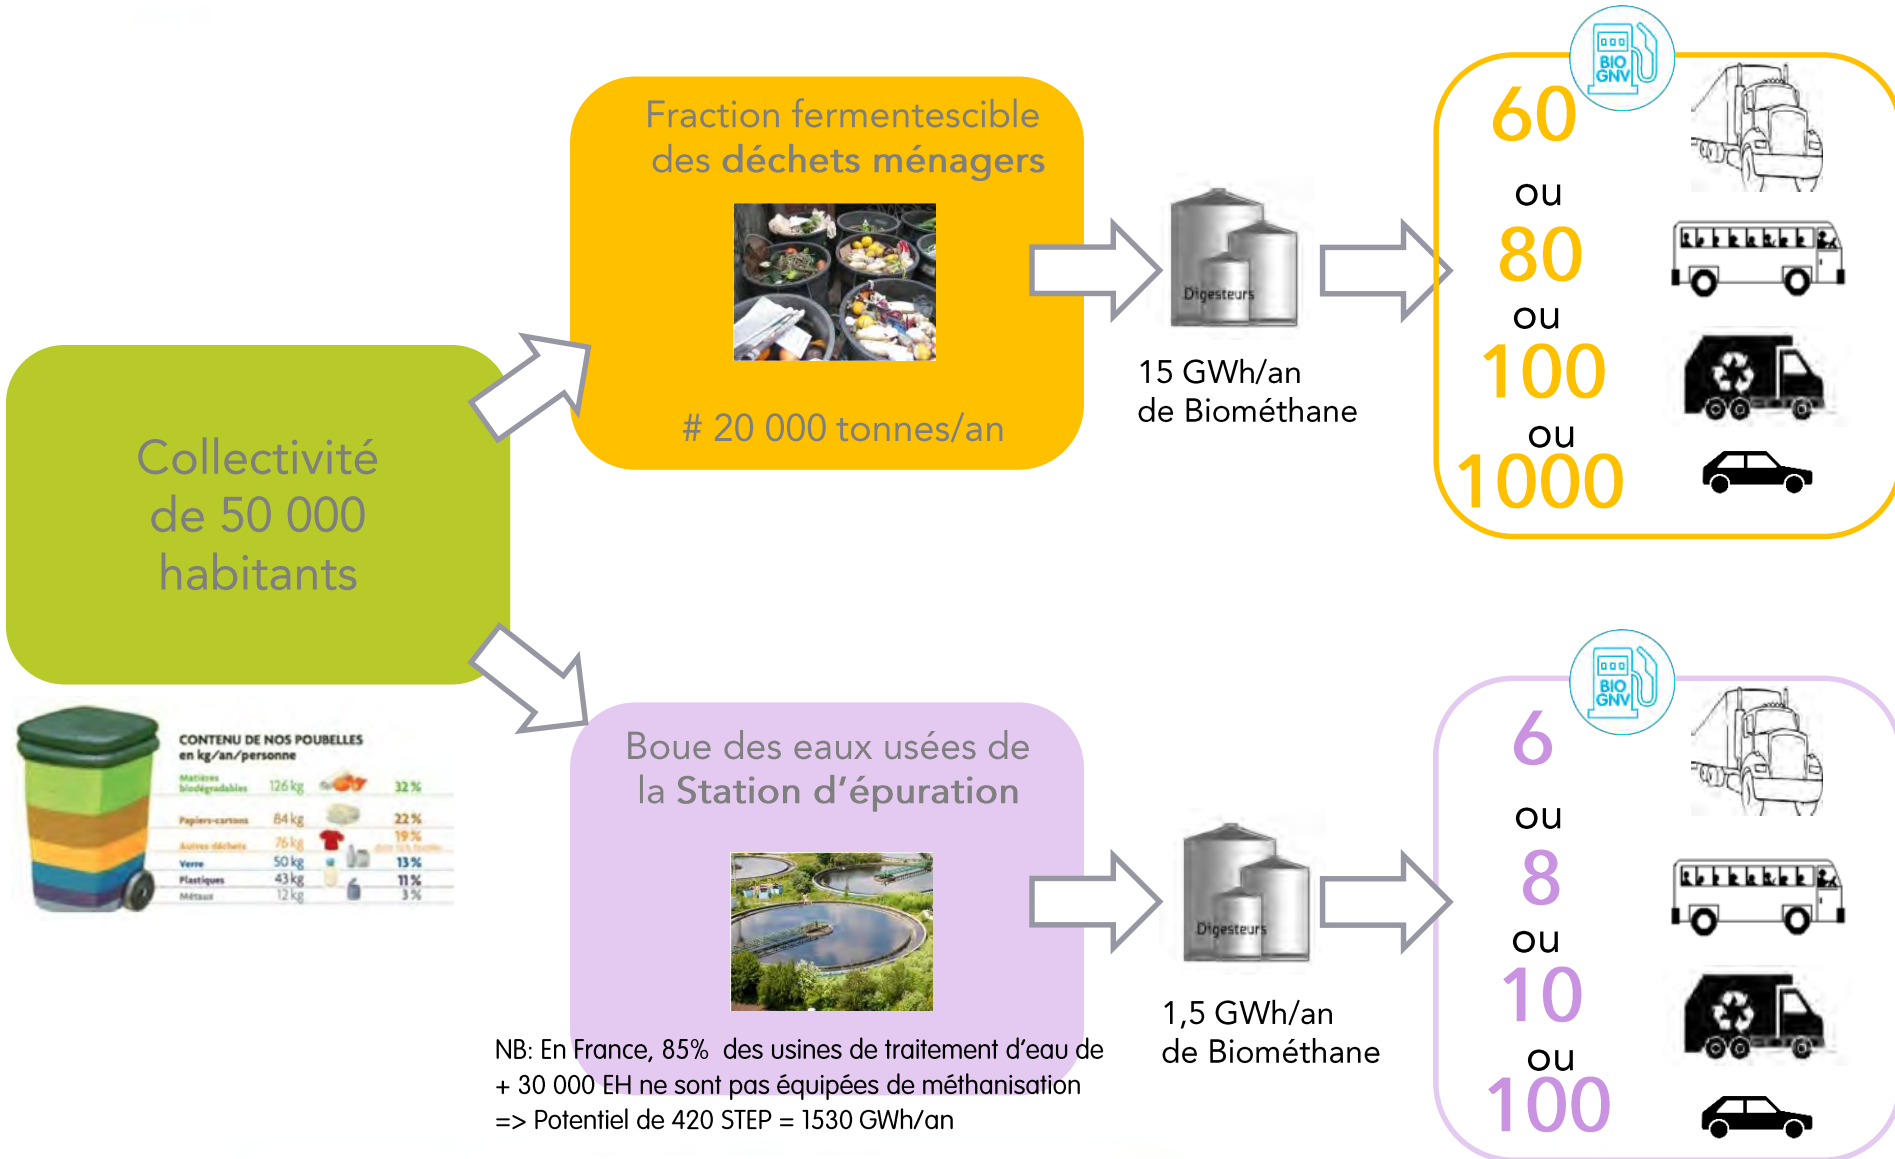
Collectivité de 50 000 habitants

Fraction fermentescible des déchets ménagers

# 20 000 tonnes/an

Digesteurs

15 GWh/an de Biométhane

BIO GNV

60

ou

80

ou

100

ou

1000

CONTENU DE NOS POUBELLES en kg/an/personne

| | | |
|---|---|---|
| Matières biodégradables | 126 kg | 32 % |
| Papiers-cartons | 84 kg | 22 % |
| Autres déchets | 76 kg | 19 % |
| Verre | 50 kg | 13 % |
| Plastiques | 43 kg | 11 % |
| Métaux | 12 kg | 3 % |

Boue des eaux usées de la Station d'épuration

Digesteurs

1,5 GWh/an de Biométhane

BIO GNV

6

ou

8

ou

10

ou

100

NB: En France, 85% des usines de traitement d'eau de + 30 000 EH ne sont pas équipées de méthanisation => Potentiel de 420 STEP = 1530 GWh/an